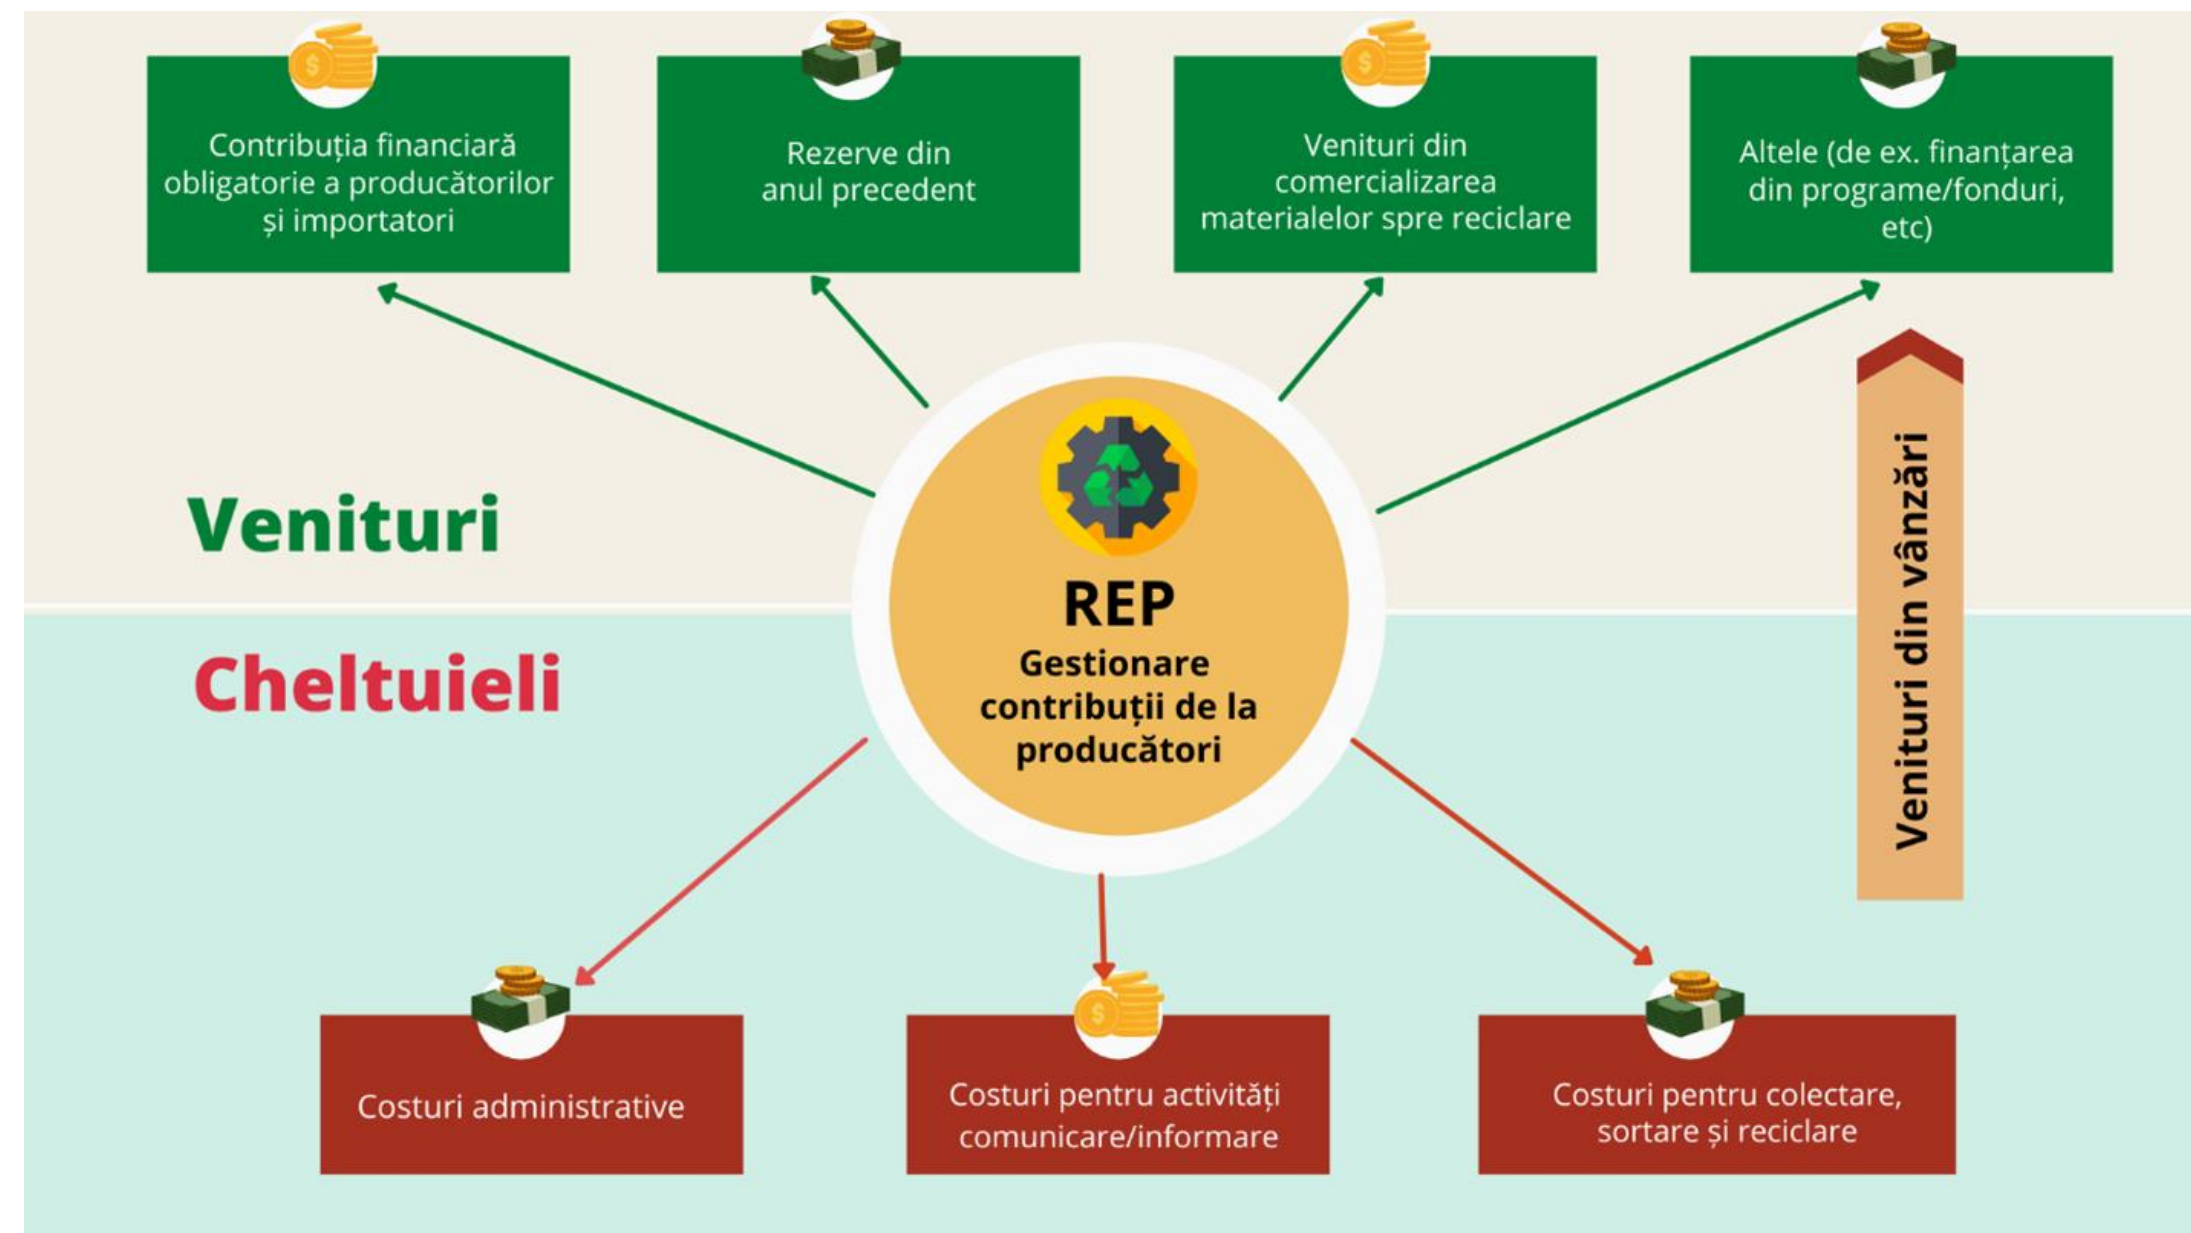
Contribuția financiară obligatorie a producătorilor și importatori

Rezerve din anul precedent

Venituri din comercializarea materialelor spre reciclare

Altele (de ex. finanțarea din programe/fonduri, etc)

Venituri

Cheltuieli

REP
Gestionare contribuții de la producători

Venituri din vânzări

Costuri administrative

Costuri pentru activități comunicare/informare

Costuri pentru colectare, sortare și reciclare